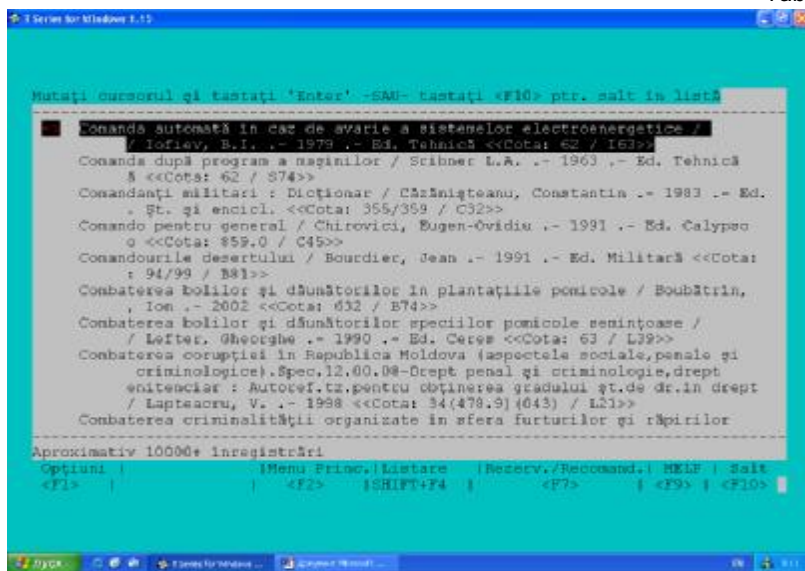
T Series for Windows 3.15

Mutaţi cursorul şi tastaţi 'Enter' -SAU- tastaţi <F10> ptr. salt în listă

Comanda automată în caz de avarie a sistemelor electroenergetice / / Iofiev, B.I. .- 1979 .- Ed. Tehnică <<Cota: 62 / I63>>
Comanda după program a maşinilor / Scribner L.A. .- 1963 .- Ed. Tehnică & <<Cota: 62 / S74>>
Comandanţi militari : Dicţionar / Căzănişteanu, Constantin .- 1983 .- Ed. . Şt. şi encicl. <<Cota: 355/359 / C32>>
Comando pentru general / Chirovici, Eugen-Ovidiu .- 1991 .- Ed. Calypso o <<Cota: 859.0 / C45>>
Comandourile desertului / Bourdier, Jean .- 1991 .- Ed. Militară <<Cota: : 94/99 / B81>>
Combaterea bolilor şi dăunătorilor în plantaţiile pomicole / Boubătrin, , Ion .- 2002 <<Cota: 632 / B74>>
Combaterea bolilor şi dăunătorilor speciilor pomicole semintoase / / Lefter, Gheorghe .- 1990 .- Ed. Ceres <<Cota: 63 / L39>>
Combaterea corupţiei în Republica Moldova (aspectele sociale,penale şi criminologice).Spec.12.00.08-Drept penal şi criminologie,drept enitenciar : Autoref.tz.pentru obţinerea gradului şt.de dr.în drept / Lapteacru, V. .- 1998 <<Cota: 34(478.9)(043) / L21>>
Combaterea criminalităţii organizate în sfera furturilor şi răpirilor

Aproximativ 10000+ înregistrări
Opţiuni | |Menu Princ.|Listare |Rezerv./Recomand.| HELP | Salt
<F1> | | <F2> |SHIFT+F4 | <F7> | <F9> | <F10>

Start T Series for Windows ... Document Microsoft ...